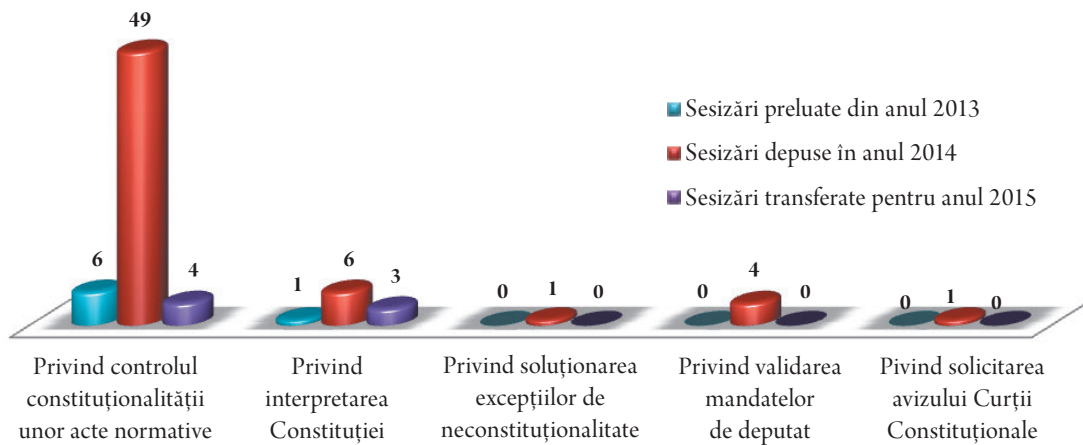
Sesizări preluate din anul 2013
Sesizări depuse în anul 2014
Sesizări transferate pentru anul 2015

6
49
4
1
6
3
0
1
0
0
4
0
0
1
0

Privind controlul constituționalității unor acte normative

Privind interpretarea Constituției

Privind soluționarea excepțiilor de neconstituționalitate

Privind validarea mandatelor de deputat

Pivind solicitarea avizului Curții Constituționale